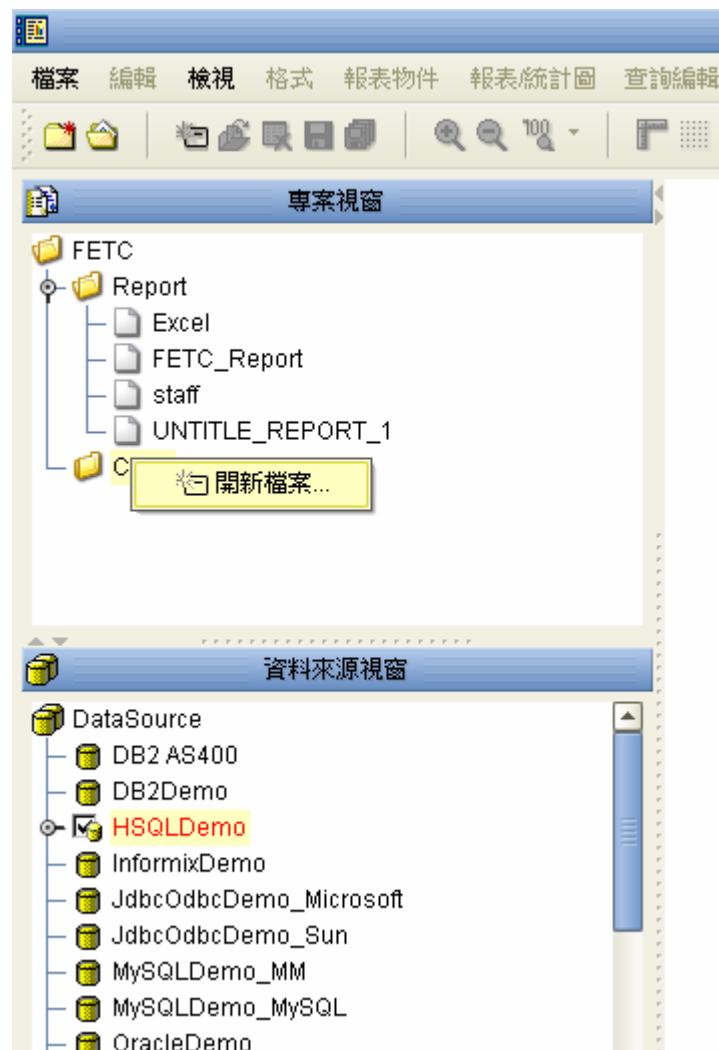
檔案 編輯 檢視 格式 報表物件 報表統計圖 查詢編輯

專案視窗

FETC
Report
Excel
FETC_Report
staff
UNTITLE_REPORT_1
C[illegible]
開新檔案...

資料來源視窗

DataSource
DB2 AS400
DB2Demo
HSQLDemo
InformixDemo
JdbcOdbcDemo_Microsoft
JdbcOdbcDemo_Sun
MySQLDemo_MM
MySQLDemo_MySQL
OracleDemo